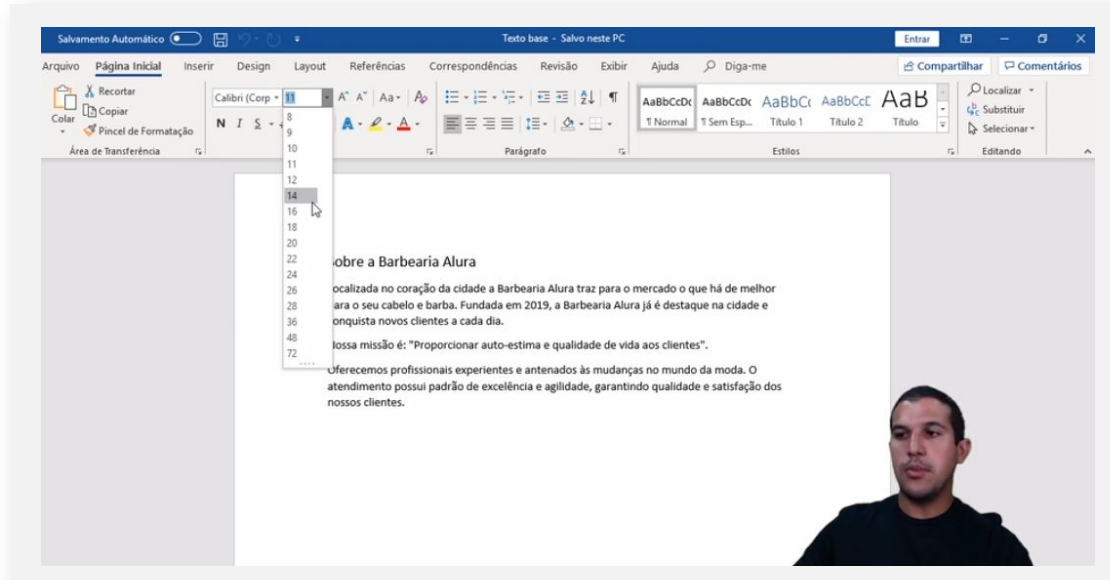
Salvamento Automático Texto base - Salvo neste PC Entrar

Arquivo Página Inicial Inserir Design Layout Referências Correspondências Revisão Exibir Ajuda Diga-me Compartilhar Comentários

Recortar Copiar Colar Pincel de Formatação Área de Transferência

Calibri (Corp 11 A A Aa N I S A

Parágrafo

AaBbCcDc ¶ Normal AaBbCcDc ¶ Sem Esp... AaBbCc Título 1 AaBbCcC Título 2 AaB Título

Estilos

Localizar Substituir Selecionar Editando

8
9
10
11
12
14
16
18
20
22
24
26
28
36
48
72

obre a Barbearia Alura

ocalizada no coração da cidade a Barbearia Alura traz para o mercado o que há de melhor ara o seu cabelo e barba. Fundada em 2019, a Barbearia Alura já é destaque na cidade e onquista novos clientes a cada dia.

ossa missão é: "Proporcionar auto-estima e qualidade de vida aos clientes".

ferecemos profissionais experientes e antenados às mudanças no mundo da moda. O atendimento possui padrão de excelência e agilidade, garantindo qualidade e satisfação dos nossos clientes.